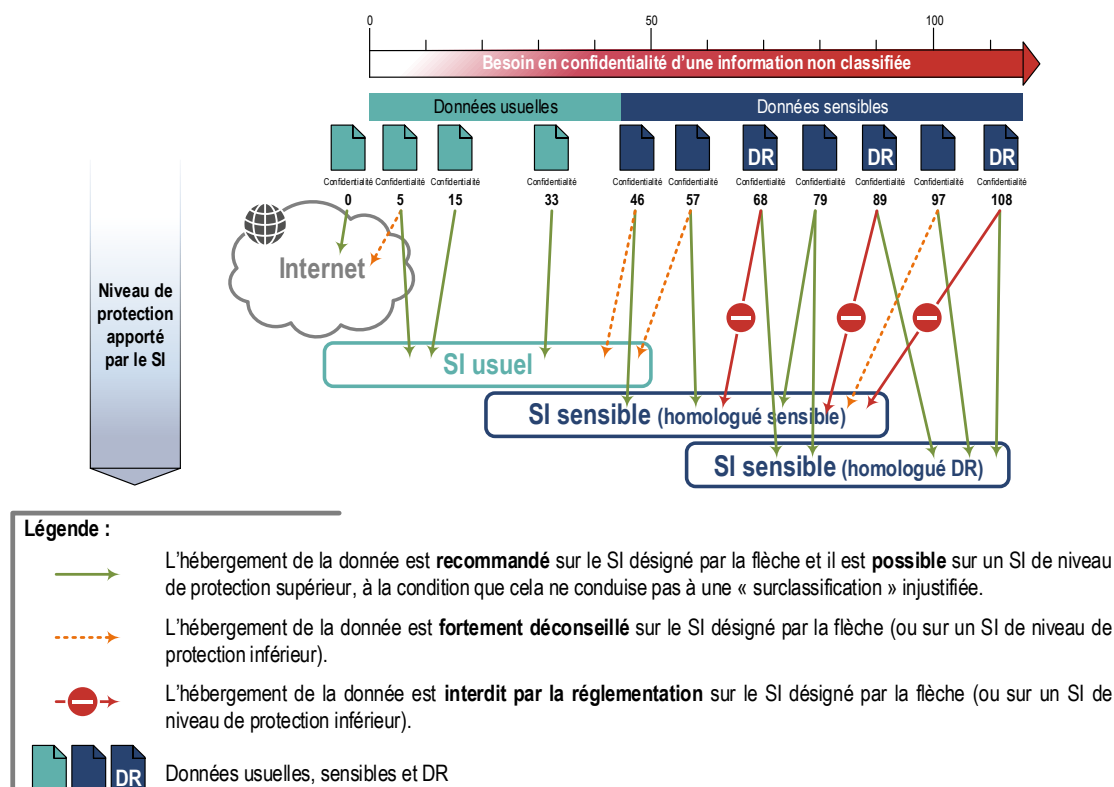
0 50 100

Besoin en confidentialité d'une information non classifiée

Données usuelles

Données sensibles

DR DR DR

Confidentialité 0
Confidentialité 5
Confidentialité 15
Confidentialité 33
Confidentialité 46
Confidentialité 57
Confidentialité 68
Confidentialité 79
Confidentialité 89
Confidentialité 97
Confidentialité 108

Niveau de protection apporté par le SI

Internet

SI usuel

SI sensible (homologué sensible)

SI sensible (homologué DR)

Légende :

L'hébergement de la donnée est **recommandé** sur le SI désigné par la flèche et il est **possible** sur un SI de niveau de protection supérieur, à la condition que cela ne conduise pas à une « surclassification » injustifiée.

L'hébergement de la donnée est **fortement déconseillé** sur le SI désigné par la flèche (ou sur un SI de niveau de protection inférieur).

L'hébergement de la donnée est **interdit par la réglementation** sur le SI désigné par la flèche (ou sur un SI de niveau de protection inférieur).

DR Données usuelles, sensibles et DR